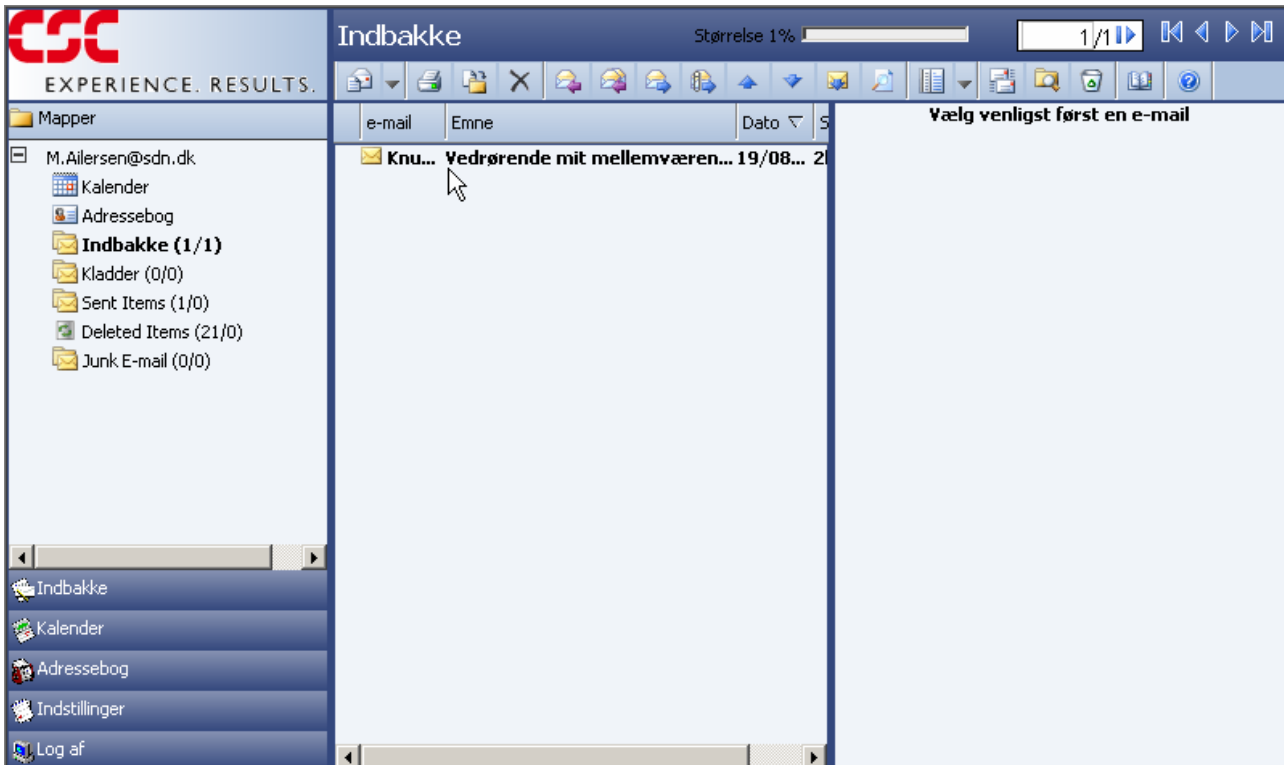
CSC
EXPERIENCE. RESULTS.

Indbakke

Størrelse 1%

1/1

Mapper

M.Ailersen@sdn.dk
Kalender
Adressebog
Indbakke (1/1)
Kladder (0/0)
Sent Items (1/0)
Deleted Items (21/0)
Junk E-mail (0/0)

| e-mail | Emne | Dato | S |
|---|---|---|---|
| Knu... | Vedrørende mit mellemværen... | 19/08... | 2 |

Vælg venligst først en e-mail

Indbakke
Kalender
Adressebog
Indstillinger
Log af